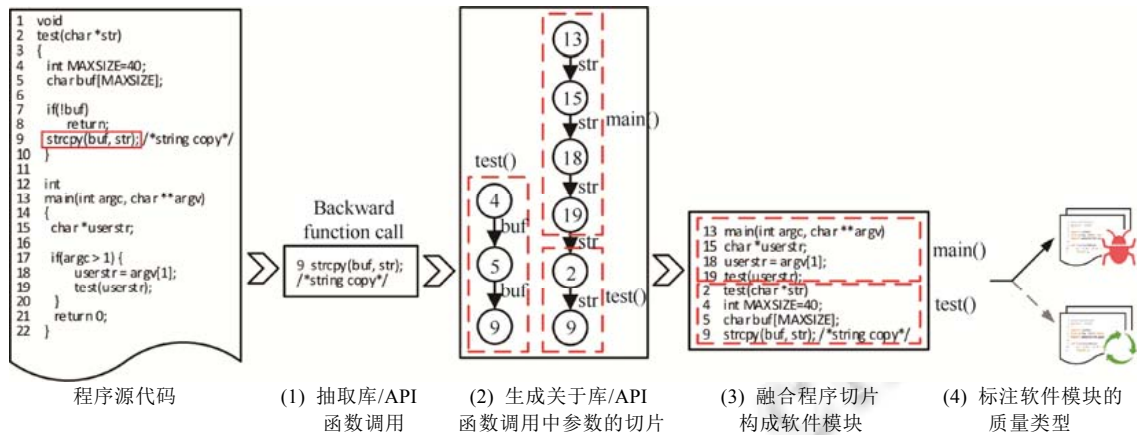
1 void
2 test(char *str)
3 {
4 int MAXSIZE=40;
5 char buf[MAXSIZE];
6
7 if(!buf)
8 return;
9 strcpy(buf, str); /*string copy*/
10 }
11
12 int
13 main(int argc, char **argv)
14 {
15 char *userstr;
16
17 if(argc > 1) {
18 userstr = argv[1];
19 test(userstr);
20 }
21 return 0;
22 }

Backward function call

9 strcpy(buf, str);
/*string copy*/

test()

4
buf
5
buf
9

13
str
15
str
18
str
19
str
2
str
9

main()

test()

13 main(int argc, char **argv)
15 char *userstr;
18 userstr = argv[1];
19 test(userstr);
2 test(char *str)
4 int MAXSIZE=40;
5 char buf[MAXSIZE];
9 strcpy(buf, str); /*string copy*/

main()

test()

程序源代码

(1) 抽取库/API 函数调用

(2) 生成关于库/API 函数调用中参数的切片

(3) 融合程序切片构成软件模块

(4) 标注软件模块的质量类型